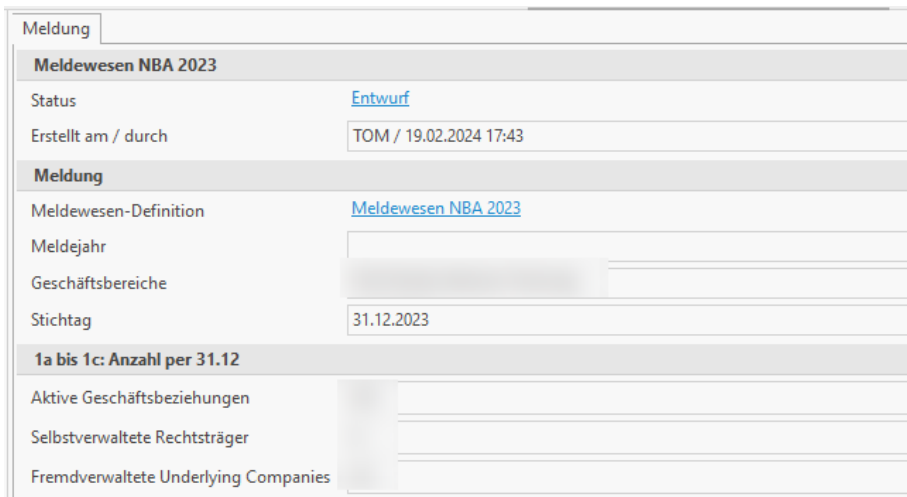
Meldung

Meldewesen NBA 2023

Status Entwurf

Erstellt am / durch TOM / 19.02.2024 17:43

Meldung

Meldewesen-Definition Meldewesen NBA 2023

Meldejahr

Geschäftsbereiche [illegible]

Stichtag 31.12.2023

1a bis 1c: Anzahl per 31.12

Aktive Geschäftsbeziehungen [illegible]

Selbstverwaltete Rechtsträger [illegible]

Fremdverwaltete Underlying Companies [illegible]